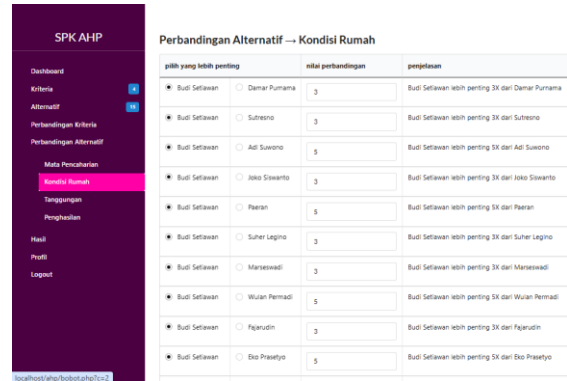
SPK AHP

Dashboard
Kriteria 4
Alternatif 15
Perbandingan Kriteria
Perbandingan Alternatif
Mata Pencaharian
Kondisi Rumah
Tanggungan
Penghasilan
Hasil
Profil
Logout

localhost/ahp/bobot.php?c=2

Perbandingan Alternatif → Kondisi Rumah

| pilih yang lebih penting | | nilai perbandingan | penjelasan |
|---|---|---|---|
| Budi Setiawan | Damar Purnama | 3 | Budi Setiawan lebih penting 3X dari Damar Purnama |
| Budi Setiawan | Sutresno | 3 | Budi Setiawan lebih penting 3X dari Sutresno |
| Budi Setiawan | Adi Suwono | 5 | Budi Setiawan lebih penting 5X dari Adi Suwono |
| Budi Setiawan | Joko Siswanto | 3 | Budi Setiawan lebih penting 3X dari Joko Siswanto |
| Budi Setiawan | Paeran | 5 | Budi Setiawan lebih penting 5X dari Paeran |
| Budi Setiawan | Suher Legino | 3 | Budi Setiawan lebih penting 3X dari Suher Legino |
| Budi Setiawan | Marseswadi | 3 | Budi Setiawan lebih penting 3X dari Marseswadi |
| Budi Setiawan | Wulan Permadi | 5 | Budi Setiawan lebih penting 5X dari Wulan Permadi |
| Budi Setiawan | Fajarudin | 3 | Budi Setiawan lebih penting 3X dari Fajarudin |
| Budi Setiawan | Eko Prasetyo | 5 | Budi Setiawan lebih penting 5X dari Eko Prasetyo |